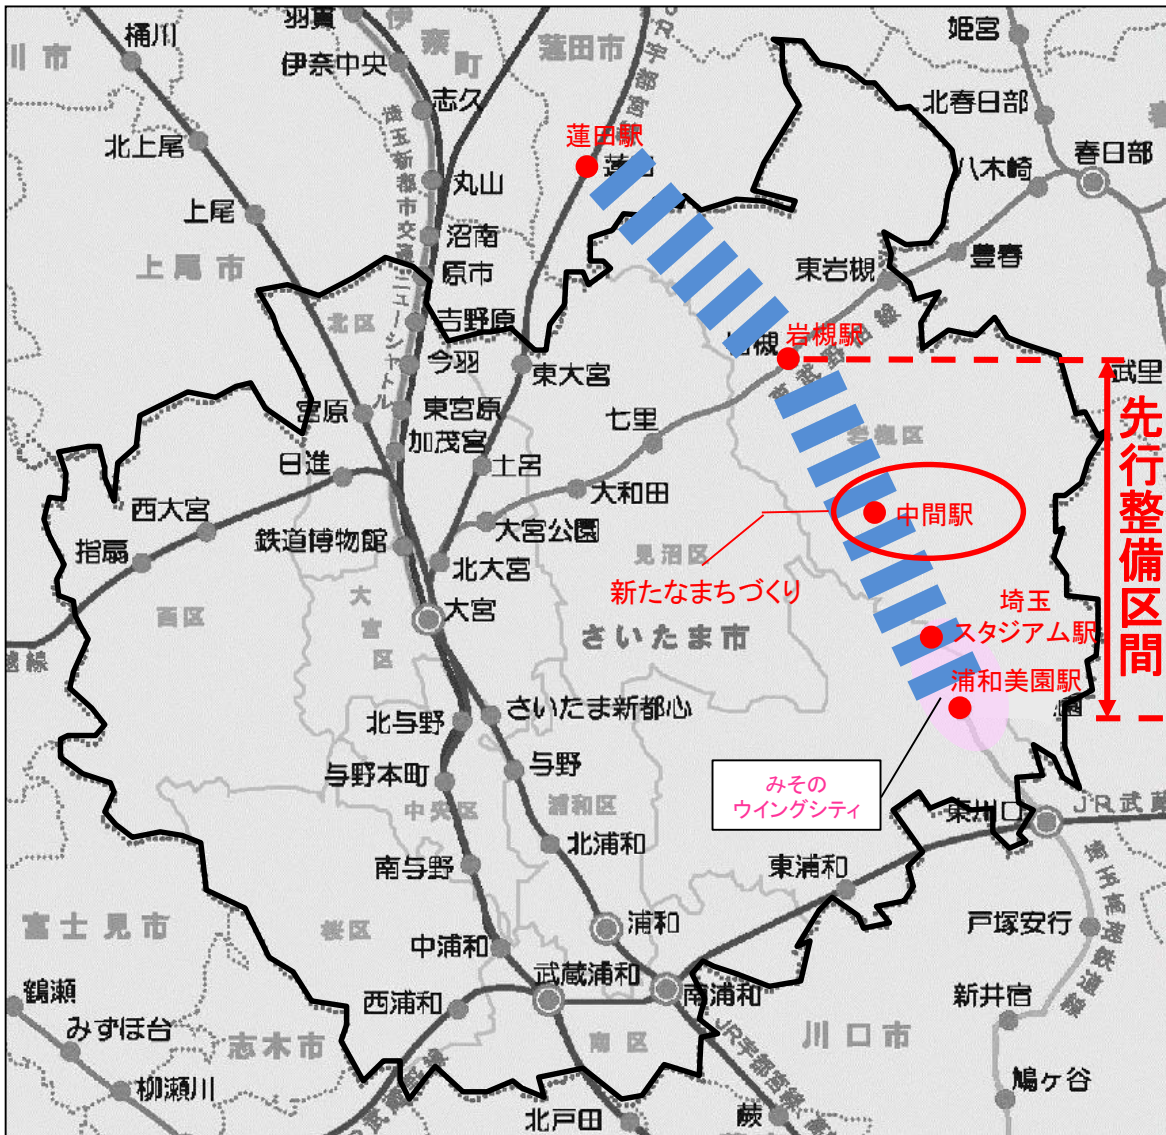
桶川
羽貫
伊奈町
蓮田市
JR宇都宮線
姫宮
川市
伊奈中央
志久
北春日部
北上尾
埼玉新都市交通ニューシャトル
蓮田駅
丸山
八木崎
春日部
上尾
沼南
上尾市
原市
東岩槻
豊春
北区
吉野原
岩槻
岩槻駅
東武野田線
東大宮
今羽
宮原
東宮原
七里
武里
岩槻区
加茂宮
日進
土呂
先行整備区間
大和田
中間駅
西大宮
鉄道博物館
大宮公園
見沼区
指扇
北大宮
新たなまちづくり
西区
大宮区
大宮
埼玉スタジアム駅
さいたま市
浦和美園駅
川越線
北与野
さいたま新都心
与野
与野本町
みその
ウイングシティ
中央区
浦和区
東川口
JR武蔵野線
北浦和
東浦和
南与野
埼玉高速鉄道線
富士見市
桜区
浦和
戸塚安行
中浦和
武蔵浦和
南浦和
鶴瀬
新井宿
西浦和
みずほ台
志木市
南区
川口市
柳瀬川
JR宇都宮線
鳩ケ谷
北戸田
蕨